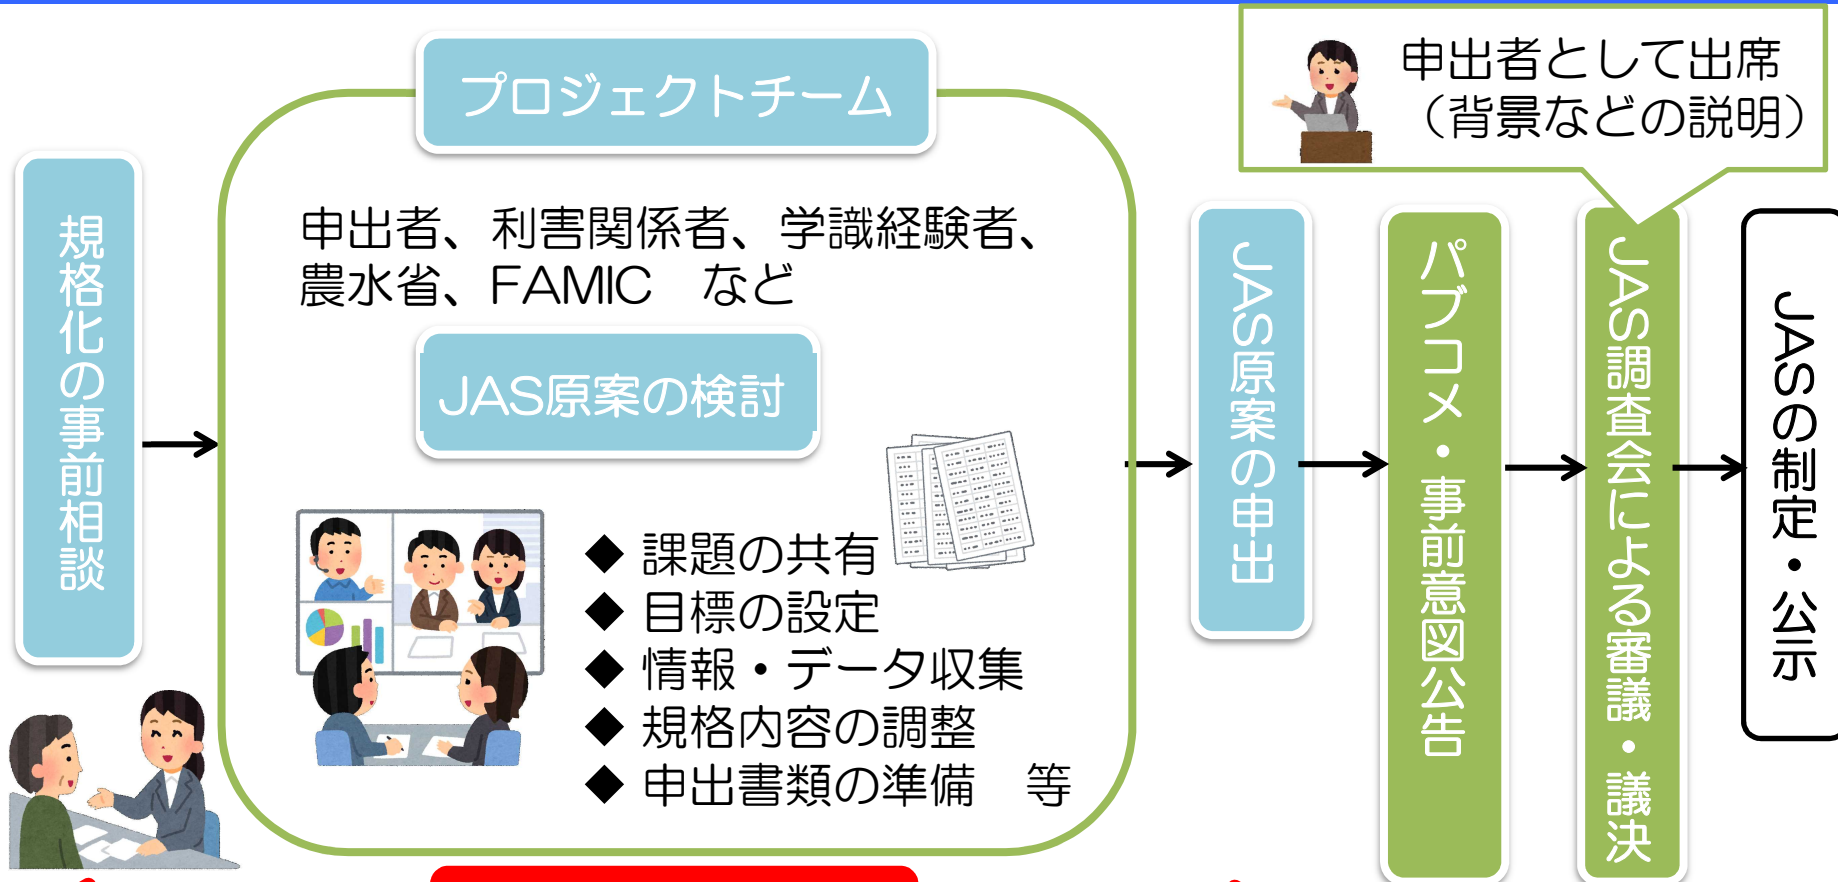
規格化の事前相談

プロジェクトチーム

申出者、利害関係者、学識経験者、農水省、FAMIC　など

JAS原案の検討

◆ 課題の共有
◆ 目標の設定
◆ 情報・データ収集
◆ 規格内容の調整
◆ 申出書類の準備　等

JAS原案の申出

パブコメ・事前意図公告

申出者として出席
（背景などの説明）

JAS調査会による審議・議決

JASの制定・公示